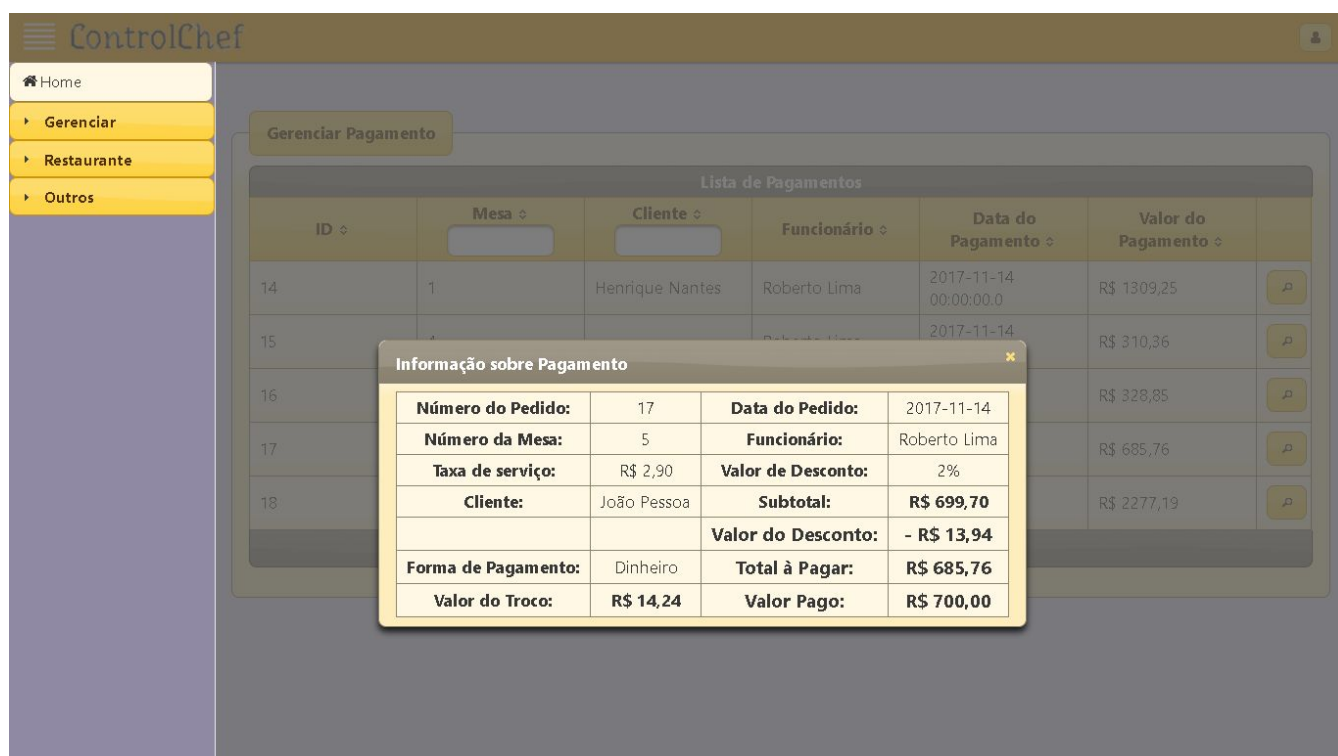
ControlChef

Home
Gerenciar
Restaurante
Outros

Gerenciar Pagamento

Lista de Pagamentos

| ID | Mesa | Cliente | Funcionário | Data do Pagamento | Valor do Pagamento | |
|---|---|---|---|---|---|---|
| 14 | 1 | Henrique Nantes | Roberto Lima | 2017-11-14 00:00:00.0 | R$ 1309,25 | |
| 15 | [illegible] | | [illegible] | 2017-11-14 | R$ 310,36 | |
| 16 | | | | | R$ 328,85 | |
| 17 | | | | | R$ 685,76 | |
| 18 | | | | | R$ 2277,19 | |

Informação sobre Pagamento

| Número do Pedido: | 17 | Data do Pedido: | 2017-11-14 |
|---|---|---|---|
| Número da Mesa: | 5 | Funcionário: | Roberto Lima |
| Taxa de serviço: | R$ 2,90 | Valor de Desconto: | 2% |
| Cliente: | João Pessoa | Subtotal: | R$ 699,70 |
| | | Valor do Desconto: | - R$ 13,94 |
| Forma de Pagamento: | Dinheiro | Total à Pagar: | R$ 685,76 |
| Valor do Troco: | R$ 14,24 | Valor Pago: | R$ 700,00 |